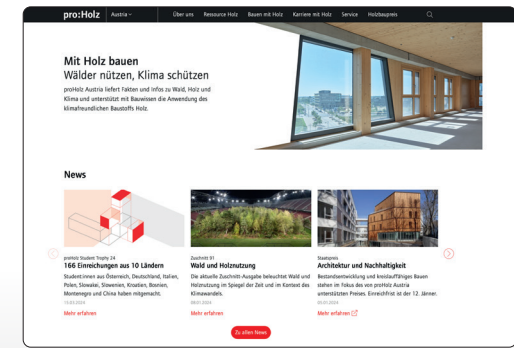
pro:Holz Austria ˅ Über uns Ressource Holz Bauen mit Holz Karriere mit Holz Service Holzbaupreis

Mit Holz bauen
Wälder nützen, Klima schützen

proHolz Austria liefert Fakten und Infos zu Wald, Holz und Klima und unterstützt mit Bauwissen die Anwendung des klimafreundlichen Baustoffs Holz.

News

proHolz Student Trophy 24
166 Einreichungen aus 10 Ländern
Student:innen aus Österreich, Deutschland, Italien, Polen, Slowakei, Slowenien, Kroatien, Bosnien, Montenegro und China haben mitgemacht.
15.02.2024
Mehr erfahren

Zuschnitt 91
Wald und Holznutzung
Die aktuelle Zuschnitt-Ausgabe beleuchtet Wald und Holznutzung im Spiegel der Zeit und im Kontext des Klimawandels.
08.01.2024
Mehr erfahren

Staatspreis
Architektur und Nachhaltigkeit
Bestandsentwicklung und kreislauffähiges Bauen stehen im Fokus des von proHolz Austria unterstützten Preises. Einreichfrist ist der 12. Jänner.
02.01.2024
Mehr erfahren

Zu allen News